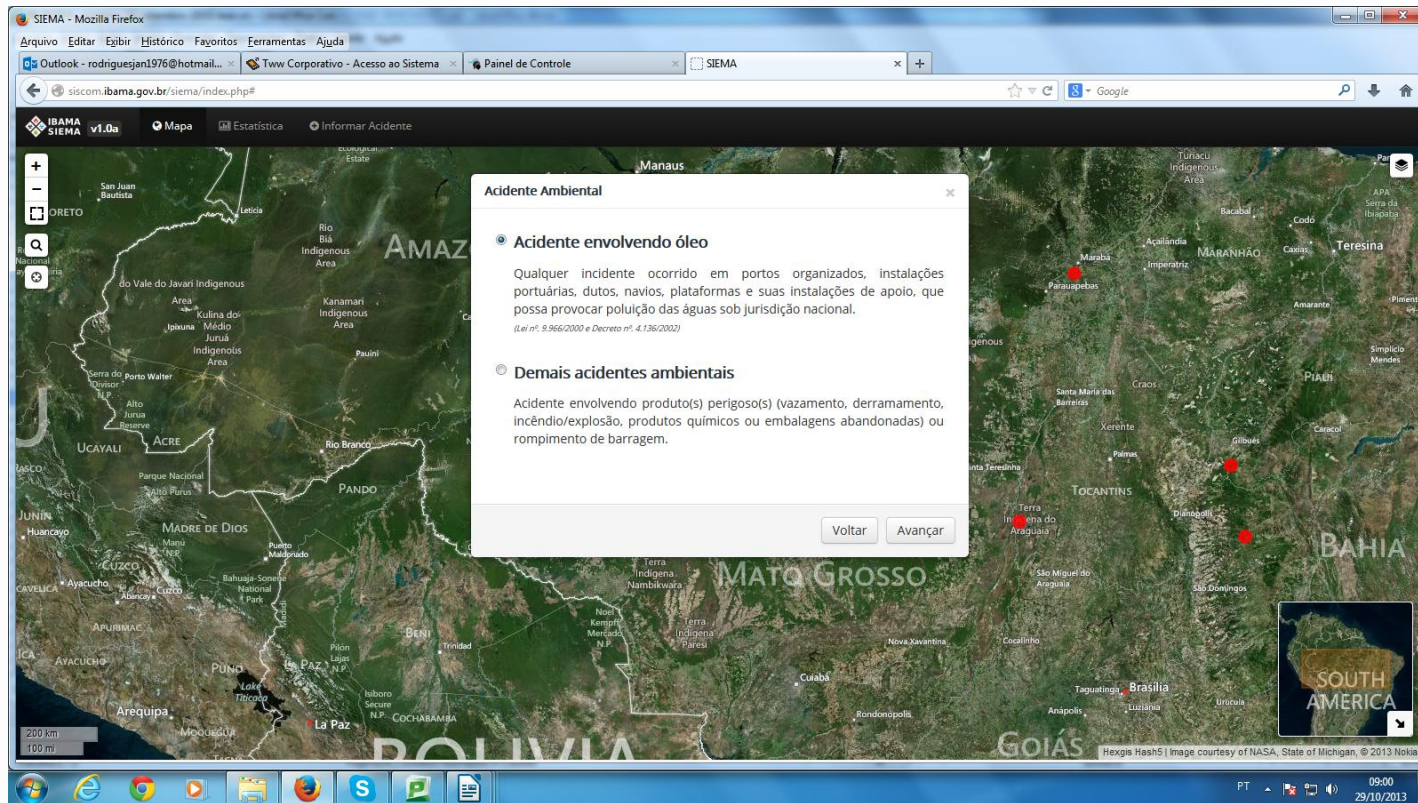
SIEMA - Mozilla Firefox

Arquivo Editar Exibir Histórico Favoritos Ferramentas Ajuda

Outlook - rodriguesjan1976@hotmail... | Tww Corporativo - Acesso ao Sistema | Painel de Controle | SIEMA

siscom.ibama.gov.br/siema/index.php#

Google

IBAMA SIEMA v1.0a | Mapa | Estatística | Informar Acidente

Acidente Ambiental

Acidente envolvendo óleo

Qualquer incidente ocorrido em portos organizados, instalações portuárias, dutos, navios, plataformas e suas instalações de apoio, que possa provocar poluição das águas sob jurisdição nacional.

(Lei nº. 9.966/2000 e Decreto nº. 4.136/2002)

Demais acidentes ambientais

Acidente envolvendo produto(s) perigoso(s) (vazamento, derramamento, incêndio/explosão, produtos químicos ou embalagens abandonadas) ou rompimento de barragem.

Voltar | Avançar

Manaus, San Juan Bautista, Leticia, Rio Biá Indigenous Area, AMAZ, do Vale do Javari Indigenous Area, Kulina do Médio Juruá Indigenous Area, Ipixuna, Kanamari Indigenous Area, Pauini, Serra do Divisor N.P., Porto Walter, Alto Jurua Reserve, ACRE, UCAYALI, Rio Branco, Parque Nacional Alto Purus, PANDO, JUNIN, Huancayo, MADRE DE DIOS, Manú N.P., Puerto Maldonado, CUZCO, Ayacucho, Abancay, Cuzco, Bahuaja-Sonene National Park, APURIMAC, AYACUCHO, PUNO, Lake Titicaca, LA PAZ, La Paz, Arequipa, MOQUEGUA, BENI, Trinidad, Pilon Lajas N.P., Isiboro Secure N.P., COCHABAMBA, BOLIVIA, Terra Indigena Nambikwara, MATO GROSSO, Noel Kempff Mercado N.P., Terra Indigena Paresi, Cuiabá, Rondonópolis, Nova Xavantina, Cocalinho, Terra Indígena do Araguaia, São Miguel do Araguaia, GOIÁS, Anápolis, Brasília, Taguatinga, Luziânia, Urucuia, Marabá, Parauapebas, Açailândia, Imperatriz, MARANHÃO, Bacabal, Codó, Caxias, Teresina, Amarante, Simplício Mendes, PIAUÍ, Craos, Santa Maria das Barreiras, Xerente, Palmas, Gilbués, Caracol, TOCANTINS, Dianópolis, São Domingos, BAHIA, SOUTH AMERICA

200 km
100 mi

Hexgis Hash5 | Image courtesy of NASA, State of Michigan, © 2013 Nokia

PT 09:00 29/10/2013